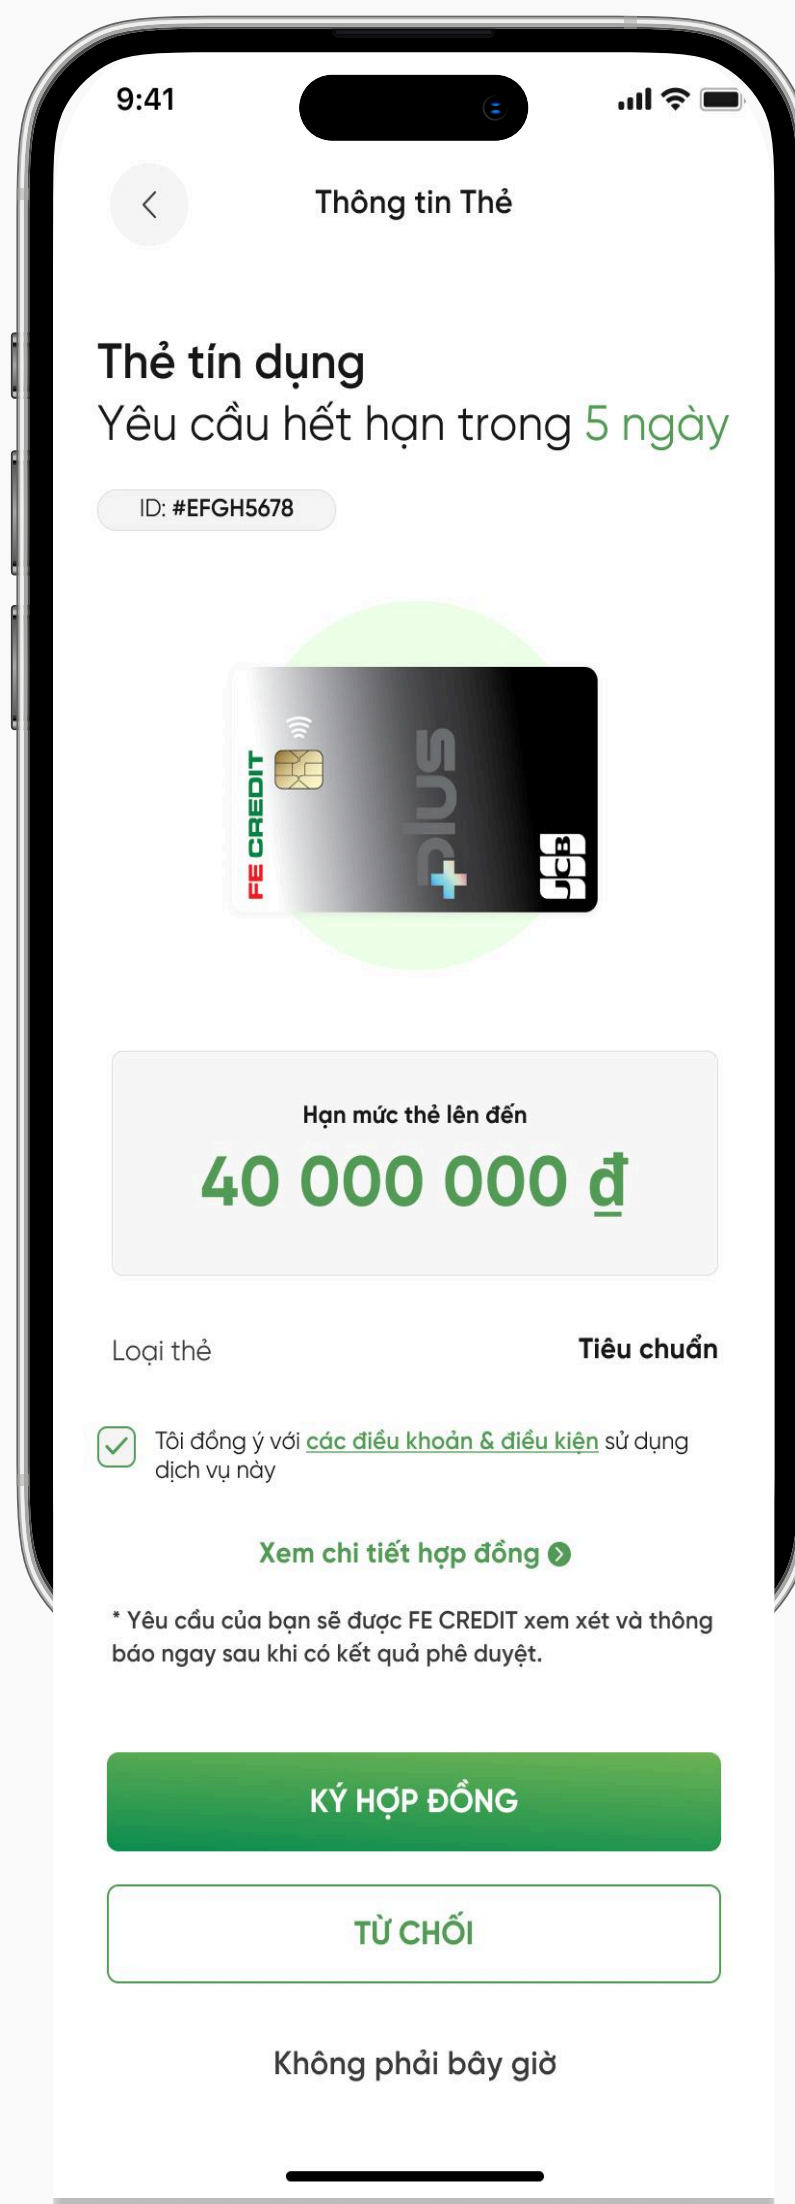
9:41

Thông tin Thẻ

Thẻ tín dụng
Yêu cầu hết hạn trong 5 ngày

ID: #EFGH5678

FE CREDIT
plus
JCB

Hạn mức thẻ lên đến
40 000 000 ₫

Loại thẻ Tiêu chuẩn

Tôi đồng ý với các điều khoản & điều kiện sử dụng dịch vụ này

Xem chi tiết hợp đồng

* Yêu cầu của bạn sẽ được FE CREDIT xem xét và thông báo ngay sau khi có kết quả phê duyệt.

KÝ HỢP ĐỒNG

TỪ CHỐI

Không phải bây giờ